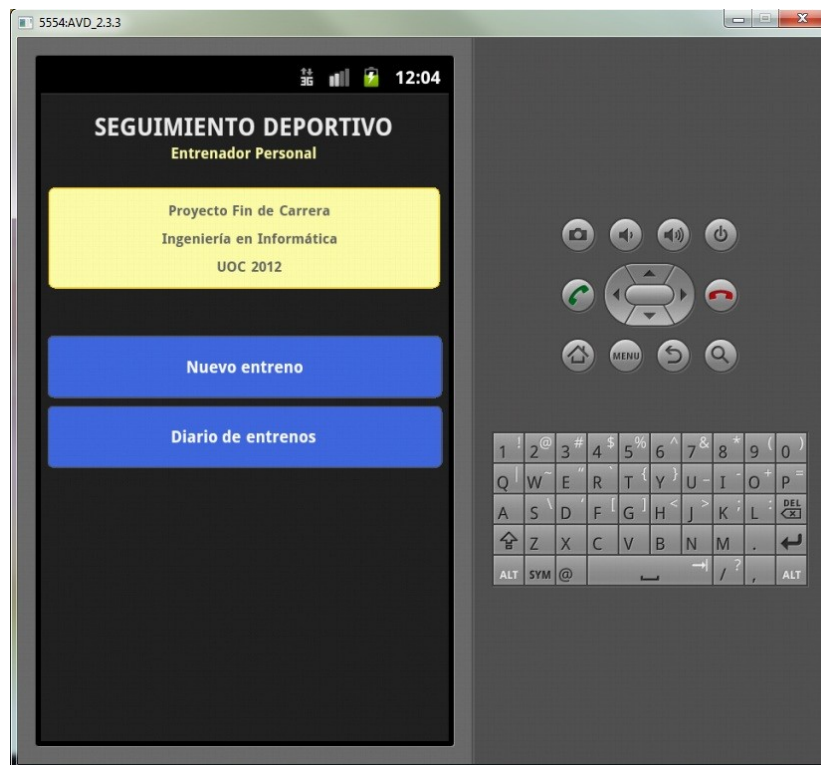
5554:AVD_2.3.3

3G 12:04

SEGUIMIENTO DEPORTIVO
Entrenador Personal

Proyecto Fin de Carrera
Ingeniería en Informática
UOC 2012

Nuevo entreno

Diario de entrenos

MENU

1 ! 2 @ 3 # 4 $ 5 % 6 ^ 7 & 8 * 9 ( 0 )
Q W E R T Y U I O P
A S D F G H J K L DEL
Z X C V B N M .
ALT SYM @ / ? , ALT